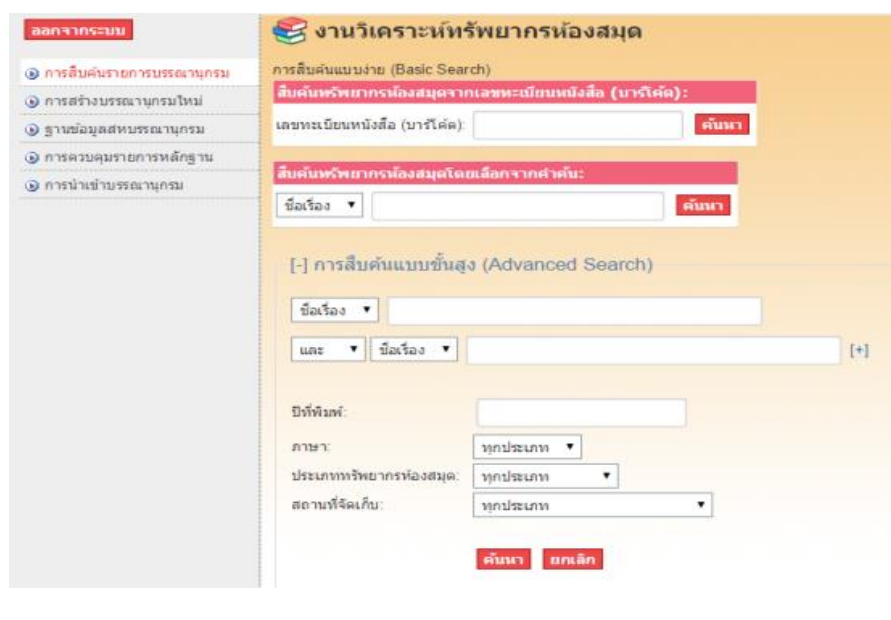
ออกจากระบบ

การสืบค้นรายการบรรณานุกรม
การสร้างบรรณานุกรมใหม่
ฐานข้อมูลสหบรรณานุกรม
การควบคุมรายการหลักฐาน
การนำเข้าบรรณานุกรม

งานวิเคราะห์ทรัพยากรห้องสมุด

การสืบค้นแบบง่าย (Basic Search)

สืบค้นทรัพยากรห้องสมุดจากเลขทะเบียนหนังสือ (บาร์โค้ด):

เลขทะเบียนหนังสือ (บาร์โค้ด): ค้นหา

สืบค้นทรัพยากรห้องสมุดโดยเลือกจากคำค้น:

ชื่อเรื่อง ▾ ค้นหา

[-] การสืบค้นแบบขั้นสูง (Advanced Search)

ชื่อเรื่อง ▾

และ ▾ ชื่อเรื่อง ▾ [+]

ปีที่พิมพ์:

ภาษา: ทุกประเภท ▾

ประเภททรัพยากรห้องสมุด: ทุกประเภท ▾

สถานที่จัดเก็บ: ทุกประเภท ▾

ค้นหา ยกเลิก